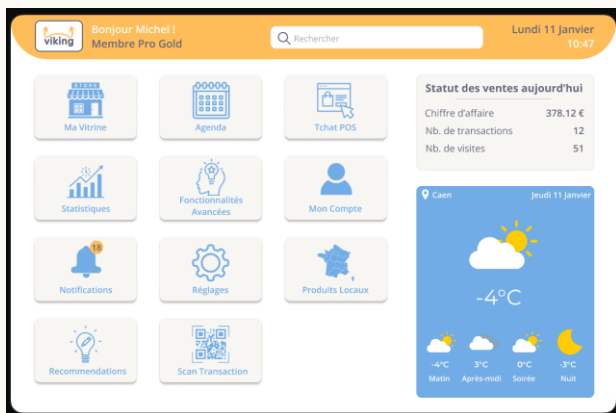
viking

Bonjour Michel !
Membre Pro Gold

Rechercher

Lundi 11 Janvier
10:47

STORE
Ma Vitrine

Agenda

Tchat POS

Statistiques

Fonctionnalités Avancées

Mon Compte

18
Notifications

Réglages

Produits Locaux

Recommendations

Scan Transaction

Statut des ventes aujourd'hui

| Chiffre d'affaire | 378.12 € |
|---|---|
| Nb. de transactions | 12 |
| Nb. de visites | 51 |

Caen
Jeudi 11 Janvier

-4°C

| -4°C | 3°C | 0°C | -3°C |
|---|---|---|---|
| Matin | Après-midi | Soirée | Nuit |